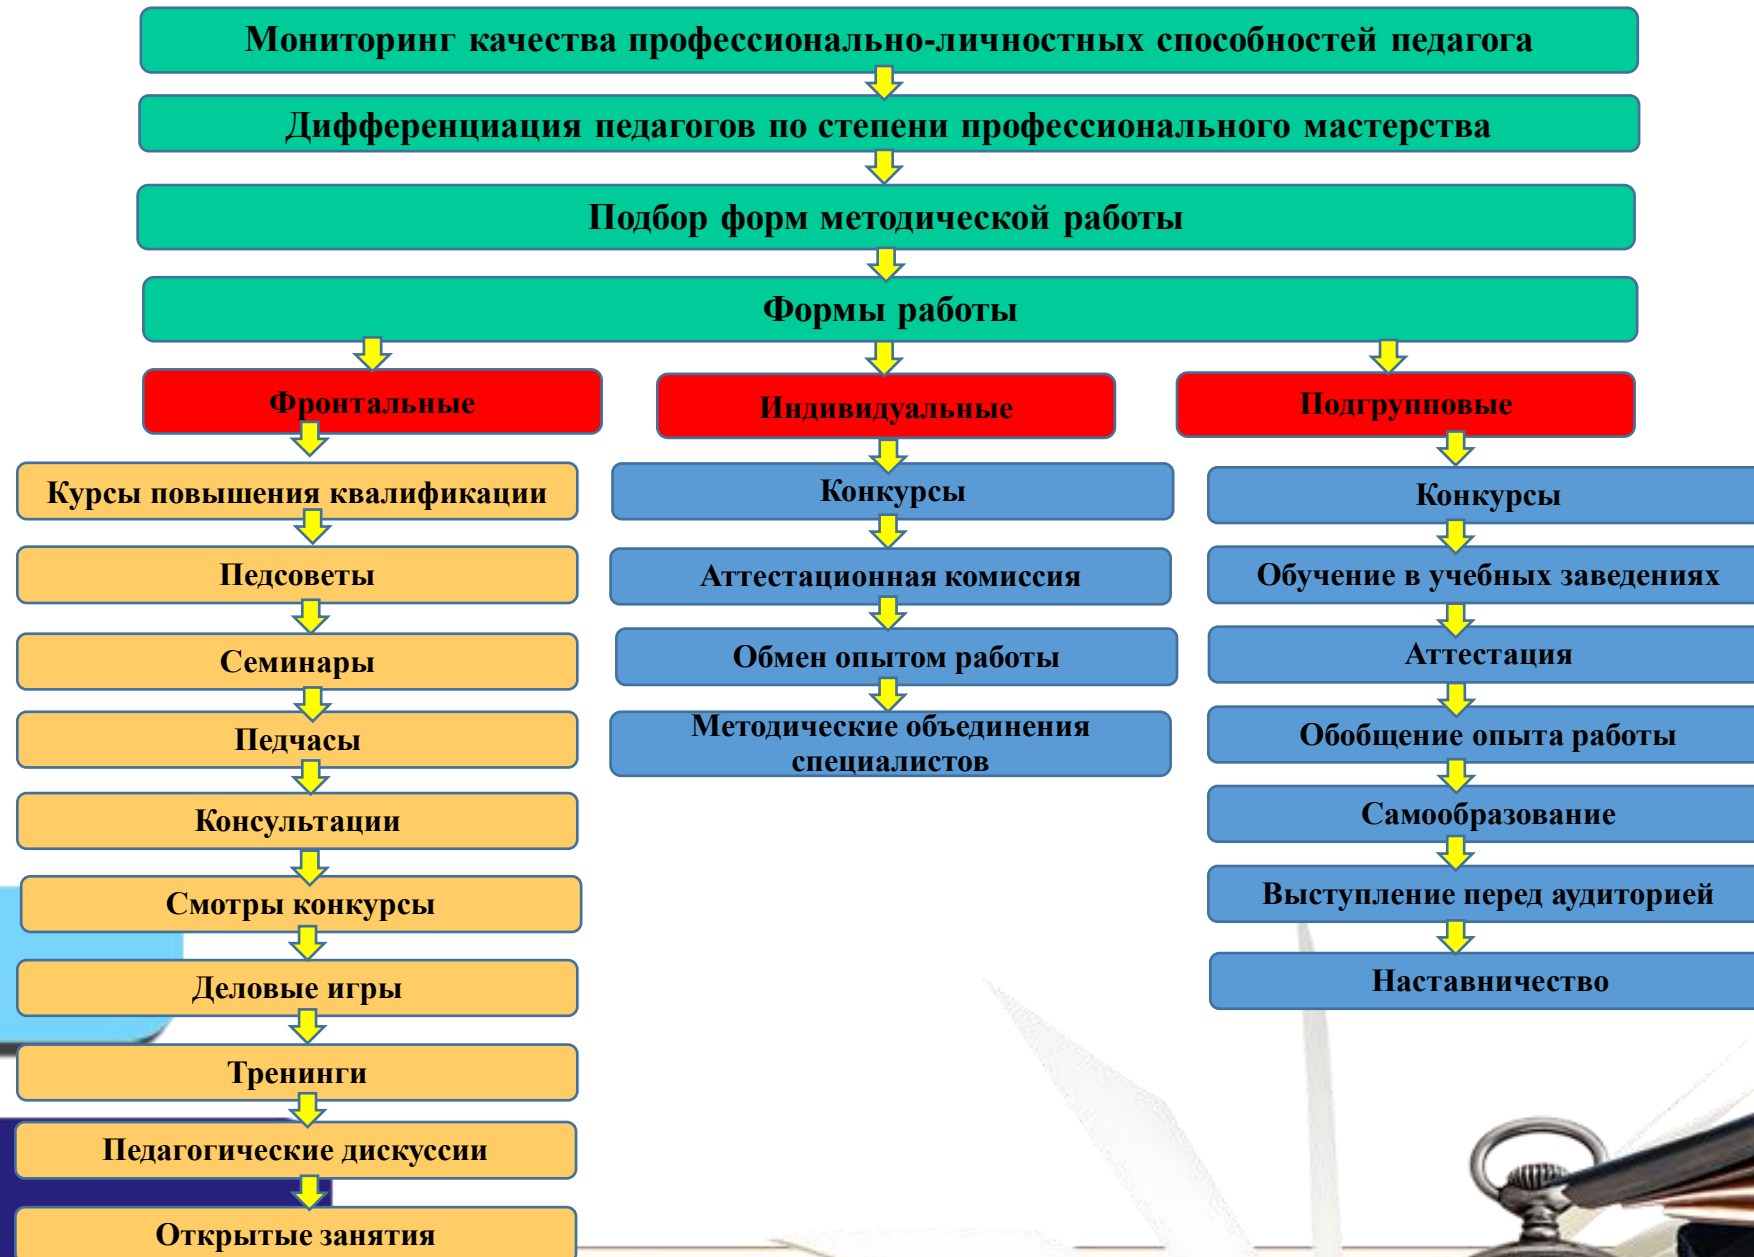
Мониторинг качества профессионально-личностных способностей педагога

Дифференциация педагогов по степени профессионального мастерства

Подбор форм методической работы

Формы работы

Фронтальные

Курсы повышения квалификации

Педсоветы

Семинары

Педчасы

Консультации

Смотры конкурсы

Деловые игры

Тренинги

Педагогические дискуссии

Открытые занятия

Индивидуальные

Конкурсы

Аттестационная комиссия

Обмен опытом работы

Методические объединения специалистов

Подгрупповые

Конкурсы

Обучение в учебных заведениях

Аттестация

Обобщение опыта работы

Самообразование

Выступление перед аудиторией

Наставничество